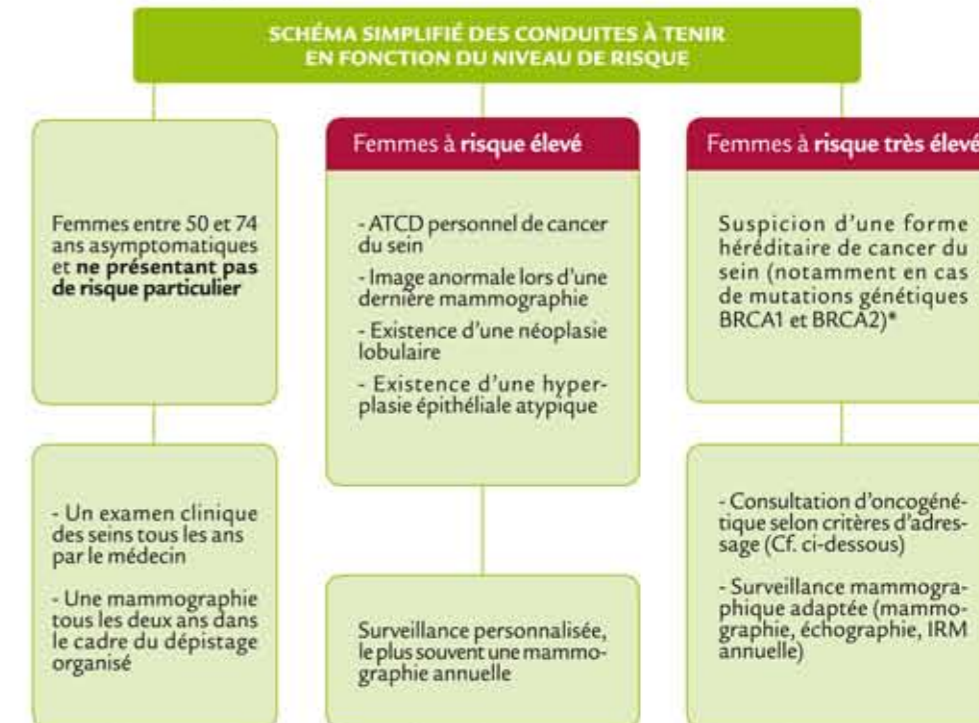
SCHÉMA SIMPLIFIÉ DES CONDUITES À TENIR EN FONCTION DU NIVEAU DE RISQUE

Femmes entre 50 et 74 ans asymptomatiques et **ne présentant pas de risque particulier**

- Un examen clinique des seins tous les ans par le médecin

- Une mammographie tous les deux ans dans le cadre du dépistage organisé

Femmes à **risque élevé**

- ATCD personnel de cancer du sein

- Image anormale lors d'une dernière mammographie

- Existence d'une néoplasie lobulaire

- Existence d'une hyperplasie épithéliale atypique

Surveillance personnalisée, le plus souvent une mammographie annuelle

Femmes à **risque très élevé**

Suspicion d'une forme héréditaire de cancer du sein (notamment en cas de mutations génétiques BRCA1 et BRCA2)*

- Consultation d'oncogénétique selon critères d'adressage (Cf. ci-dessous)

- Surveillance mammographique adaptée (mammographie, échographie, IRM annuelle)